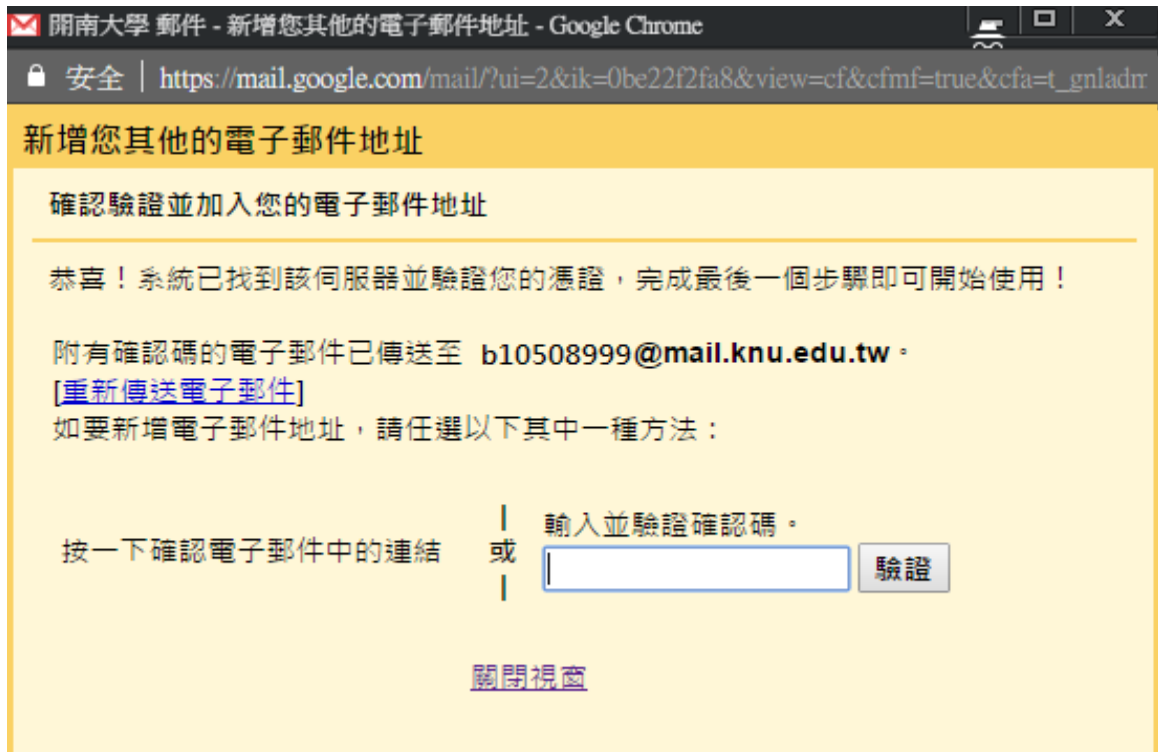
開南大學 郵件 - 新增您其他的電子郵件地址 - Google Chrome

安全 | https://mail.google.com/mail/?ui=2&ik=0be22f2fa8&view=cf&cfmf=true&cfa=t_gnladm

新增您其他的電子郵件地址

確認驗證並加入您的電子郵件地址

恭喜！系統已找到該伺服器並驗證您的憑證，完成最後一個步驟即可開始使用！

附有確認碼的電子郵件已傳送至 b10508999@mail.knu.edu.tw。
[重新傳送電子郵件]
如要新增電子郵件地址，請任選以下其中一種方法：

按一下確認電子郵件中的連結

或

輸入並驗證確認碼。

驗證

關閉視窗